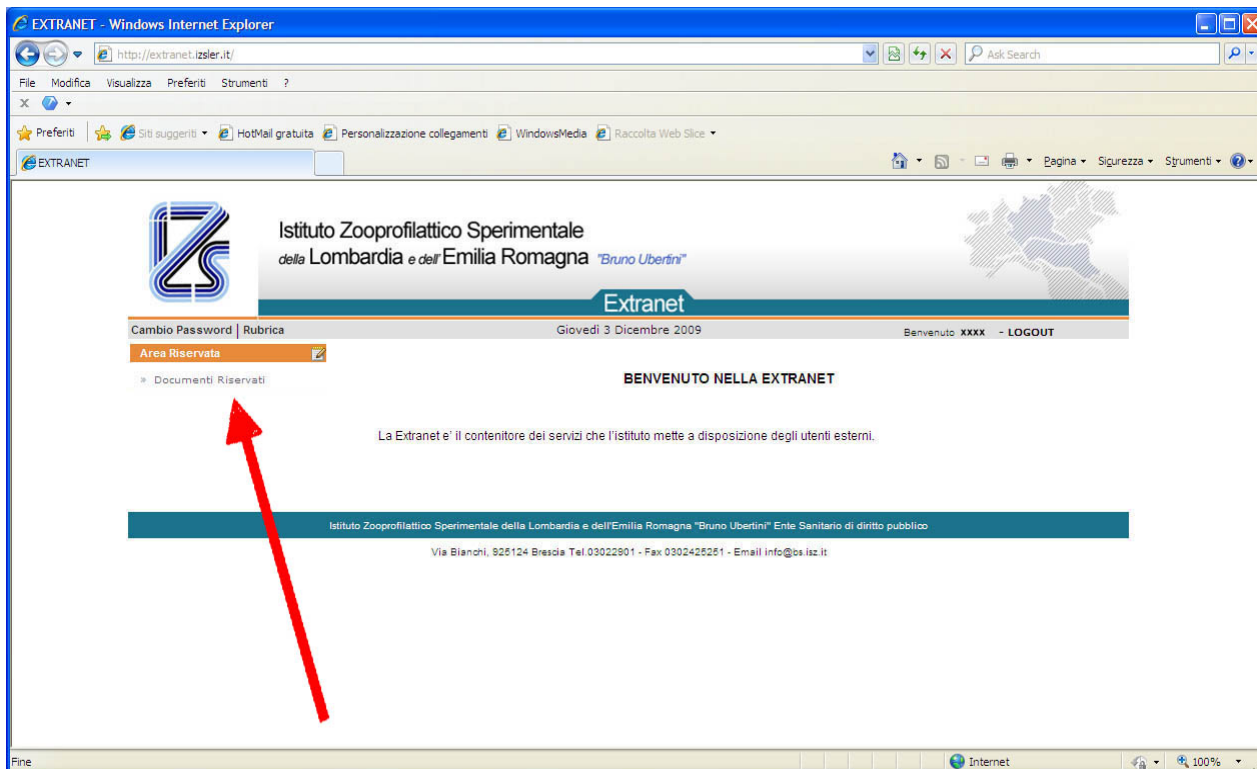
EXTRANET - Windows Internet Explorer

http://extranet.izsler.it/

Ask Search

File Modifica Visualizza Preferiti Strumenti ?

Preferiti Siti suggeriti HotMail gratuita Personalizzazione collegamenti WindowsMedia Raccolta Web Slice

EXTRANET

Pagina Sicurezza Strumenti

Istituto Zooprofilattico Sperimentale
della Lombardia e dell' Emilia Romagna "Bruno Ubertini"

Extranet

Cambio Password | Rubrica

Giovedì 3 Dicembre 2009

Benvenuto XXXX - LOGOUT

Area Riservata

» Documenti Riservati

BENVENUTO NELLA EXTRANET

La Extranet e' il contenitore dei servizi che l'istituto mette a disposizione degli utenti esterni.

Istituto Zooprofilattico Sperimentale della Lombardia e dell'Emilia Romagna "Bruno Ubertini" Ente Sanitario di diritto pubblico

Via Bianchi, 925124 Brescia Tel.03022901 - Fax 0302425251 - Email info@bs.isz.it

Fine

Internet

100%